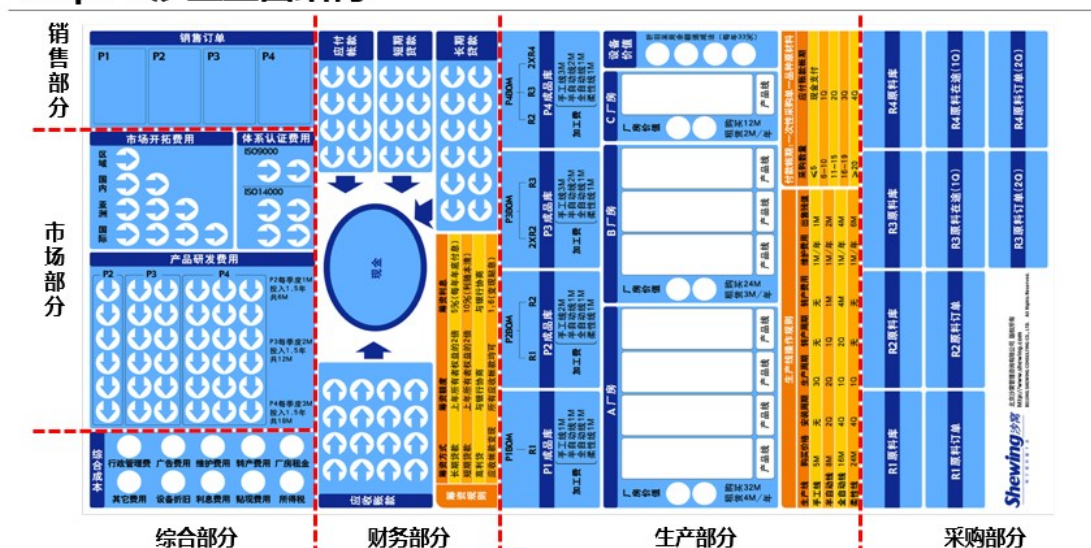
销售部分

市场部分

销售订单
P1
P2
P3
P4

市场开拓费用
区域
国内
亚洲
国际

体系认证费用
ISO9000
ISO14000

产品研发费用
P2
P3
P4
P2每季度1M 投入1.5年 共6M
P3每季度2M 投入1.5年 共12M
P4每季度2M 投入1.5年 共18M

综合成本
行政管理费
广告费用
维护费用
转产费用
厂房租金
其它费用
设备折旧
利息费用
贴现费用
所得税

应付账款
短期贷款
长期贷款

现金

应收账款

P4成品库
P3成品库
P2成品库
P1成品库

设备价值

C厂房
B厂房
A厂房

产品线

Shewing沙盘

R4原料库
R4原料在途(1Q)
R4原料订单(2Q)
R3原料库
R3原料在途(1Q)
R3原料订单(2Q)
R2原料库
R2原料订单
R1原料库
R1原料订单

综合部分
财务部分
生产部分
采购部分